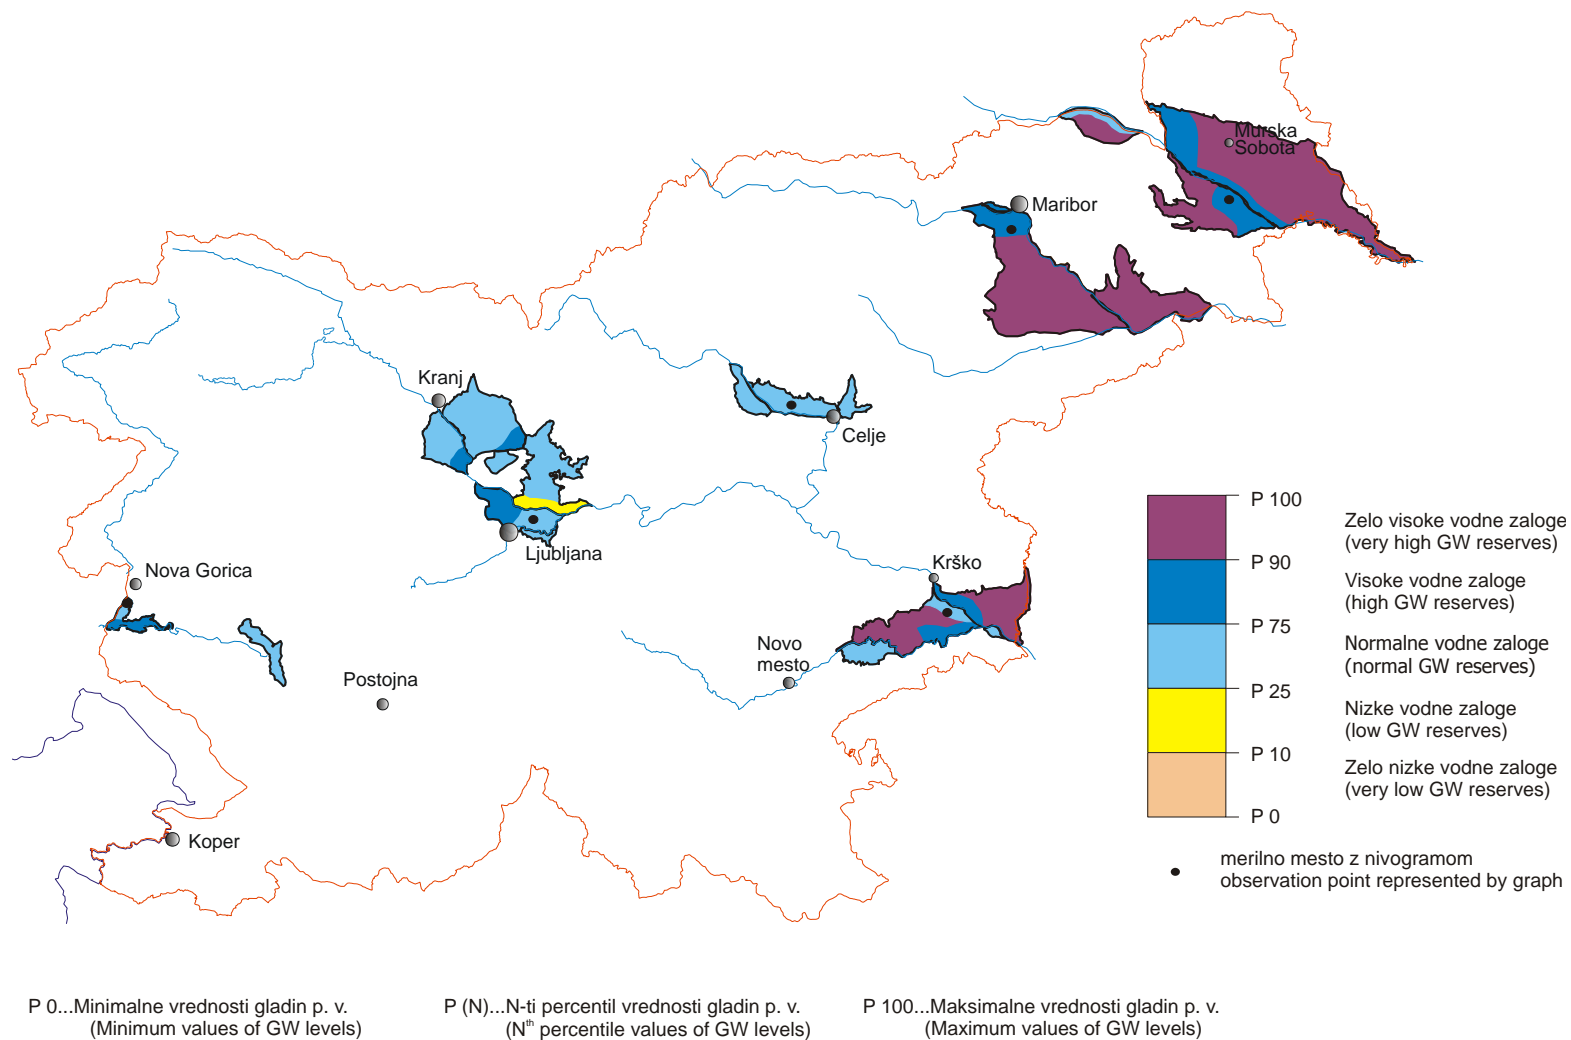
Murska Sobota

Maribor

Kranj

Celje

Ljubljana

Nova Gorica

Krško

Novo mesto

Postojna

Koper

P 100

P 90

P 75

P 25

P 10

P 0

Zelo visoke vodne zaloge
(very high GW reserves)

Visoke vodne zaloge
(high GW reserves)

Normalne vodne zaloge
(normal GW reserves)

Nizke vodne zaloge
(low GW reserves)

Zelo nizke vodne zaloge
(very low GW reserves)

merilno mesto z nivogramom
observation point represented by graph

P 0...Minimalne vrednosti gladin p. v.
(Minimum values of GW levels)

P (N)...N-ti percentil vrednosti gladin p. v.
($N^{th}$ percentile values of GW levels)

P 100...Maksimalne vrednosti gladin p. v.
(Maximum values of GW levels)